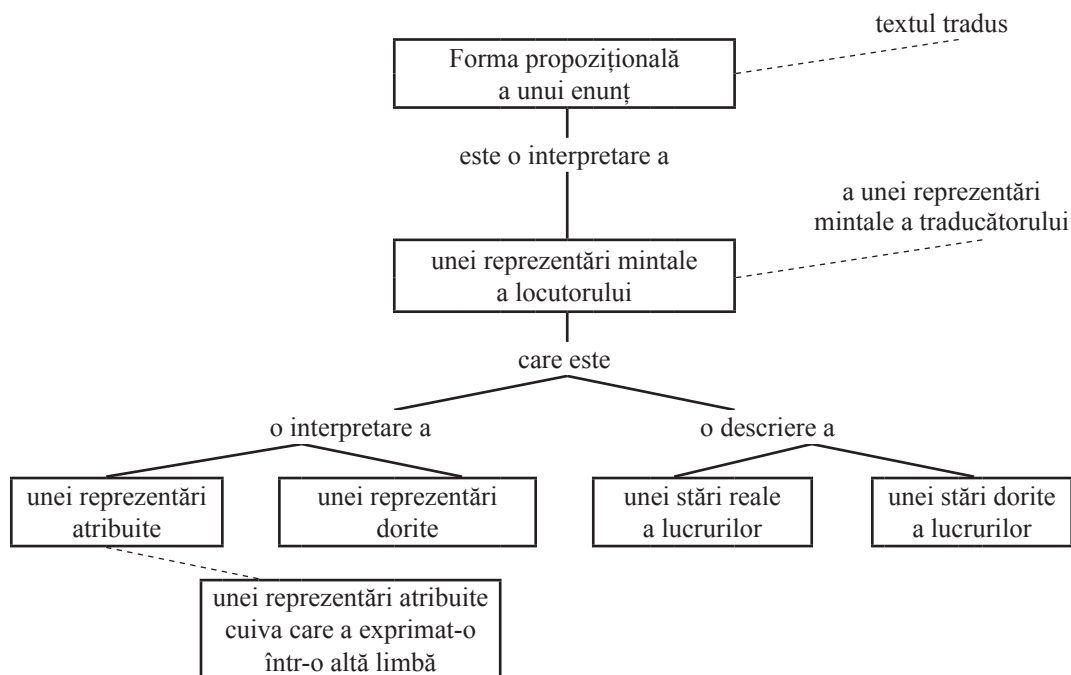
textul tradus

Forma propozițională a unui enunț

este o interpretare a

a unei reprezentări mintale a traducătorului

unei reprezentări mintale a locutorului

care este

o interpretare a

o descriere a

unei reprezentări atribuite

unei reprezentări dorite

unei stări reale a lucrurilor

unei stări dorite a lucrurilor

unei reprezentări atribuite cuiva care a exprimat-o într-o altă limbă